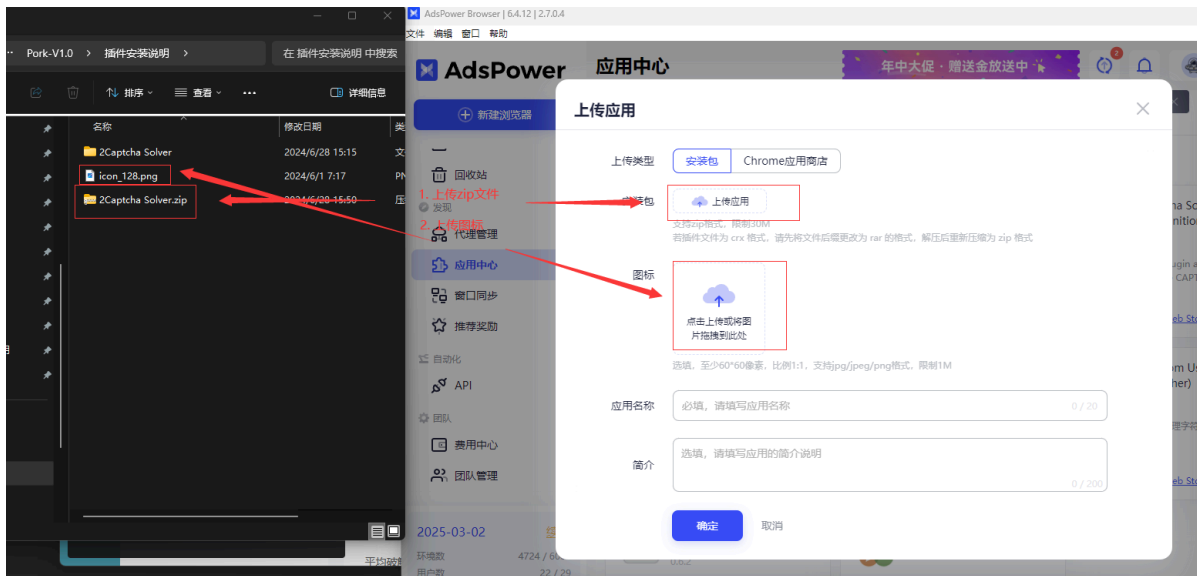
Pork-V1.0 > 插件安装说明 >

在 插件安装说明 中搜索

排序 查看 ··· 详细信息

| 名称 | 修改日期 | 类 |
|---|---|---|
| 2Captcha Solver | 2024/6/28 15:15 | 文 |
| icon_128.png | 2024/6/1 7:17 | PN |
| 2Captcha Solver.zip | 2024/6/28 15:50 | 压 |

AdsPower Browser | 6.4.12 | 2.7.0.4

文件 编辑 窗口 帮助

AdsPower

应用中心

年中大促 · 赠送金放送中

新建浏览器

回收站

发现

代理管理

应用中心

窗口同步

推荐奖励

自动化

API

团队

费用中心

团队管理

2025-03-02

环境数 4724 / 6

用户数 22 / 29

上传应用

上传类型

安装包

Chrome应用商店

1. 上传zip文件

安装包

上传应用

支持zip格式，限制30M

若插件文件为 crx 格式，请先将文件后缀更改为 rar 的格式，解压后重新压缩为 zip 格式

2. 上传图标

图标

点击上传或将图片拖拽到此处

选填，至少60*60像素，比例1:1，支持jpg/jpeg/png格式，限制1M

应用名称

必填，请填写应用名称

0 / 20

简介

选填，请填写应用的简介说明

0 / 200

确定

取消

平均确

0.6.2